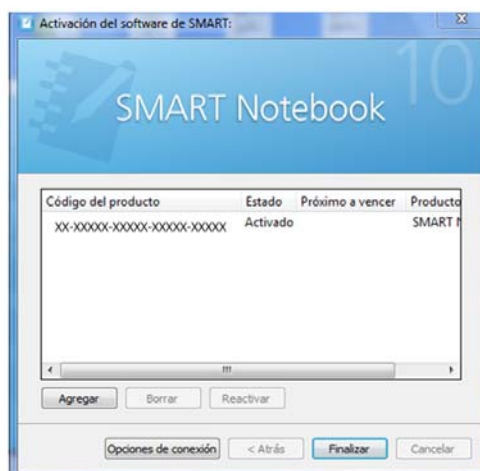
Activación del software de SMART:

10

SMART Notebook

| Código del producto | Estado | Próximo a vencer | Producto |
|---|---|---|---|
| XX-XXXXX-XXXXX-XXXXX-XXXXX | Activado | | SMART N |

Agregar  Borrar  Reactivar

Opciones de conexión  < Atrás  Finalizar  Cancelar